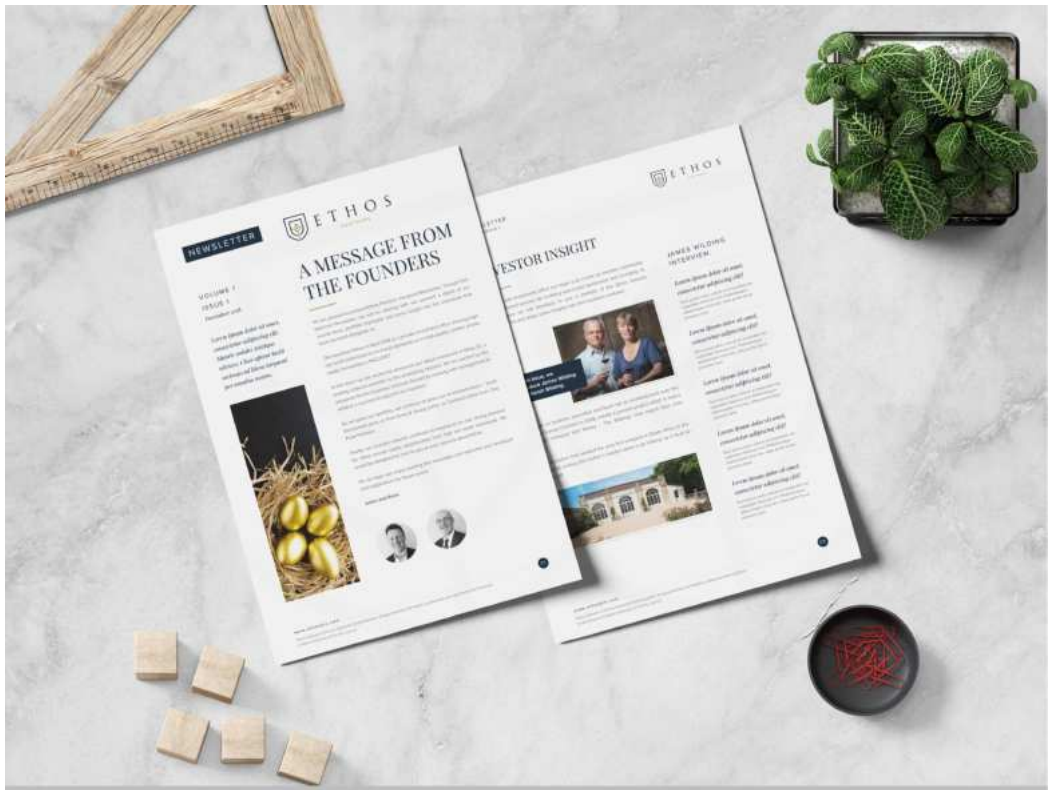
NEWSLETTER

ETHOS

A MESSAGE FROM THE FOUNDERS

VOLUME 1
ISSUE 1

Lorem ipsum dolor sit amet, consectetuer adipiscing elit.

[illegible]

ETHOS

VESTOR INSIGHT

JAMES WILDING INTERVIEW

Lorem ipsum dolor sit amet consectetur adipiscing elit?

Lorem ipsum dolor sit amet consectetur adipiscing elit?

Lorem ipsum dolor sit amet consectetur adipiscing elit?

Lorem ipsum dolor sit amet consectetur adipiscing elit?

Lorem ipsum dolor sit amet consectetur adipiscing elit?

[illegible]